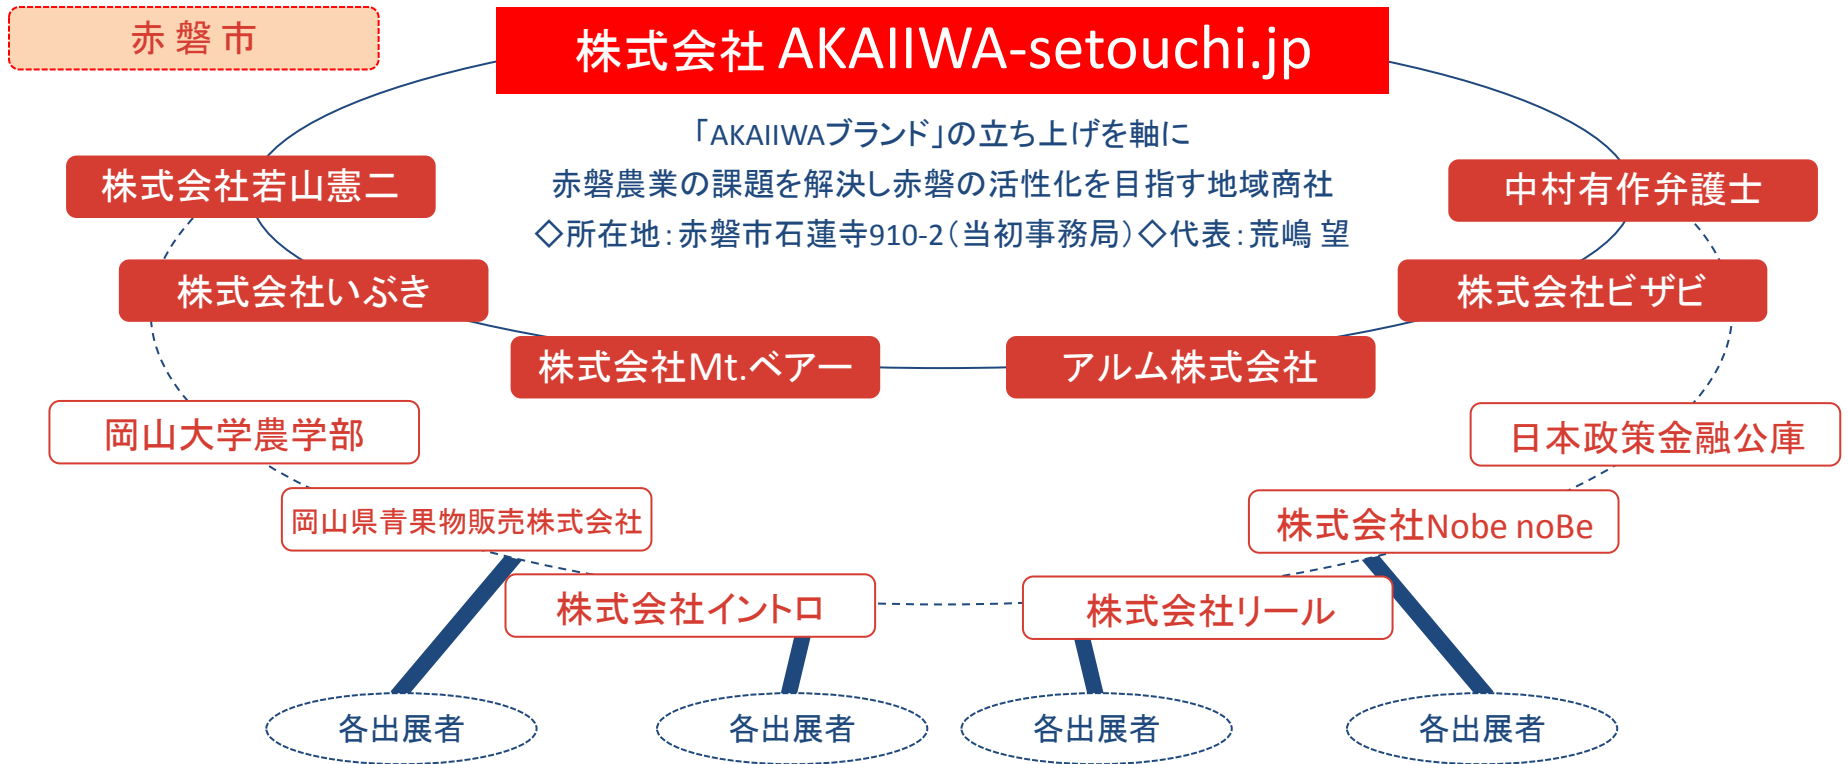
赤磐市

株式会社 AKAIIWA-setouchi.jp

「AKAIIWAブランド」の立ち上げを軸に
赤磐農業の課題を解決し赤磐の活性化を目指す地域商社
◇所在地：赤磐市石蓮寺910-2（当初事務局）◇代表：荒嶋 望

株式会社若山憲二

中村有作弁護士

株式会社いぶき

株式会社ビザビ

株式会社Mt.ベアー

アルム株式会社

岡山大学農学部

日本政策金融公庫

岡山県青果物販売株式会社

株式会社Nobe noBe

株式会社イントロ

株式会社リール

各出展者

各出展者

各出展者

各出展者